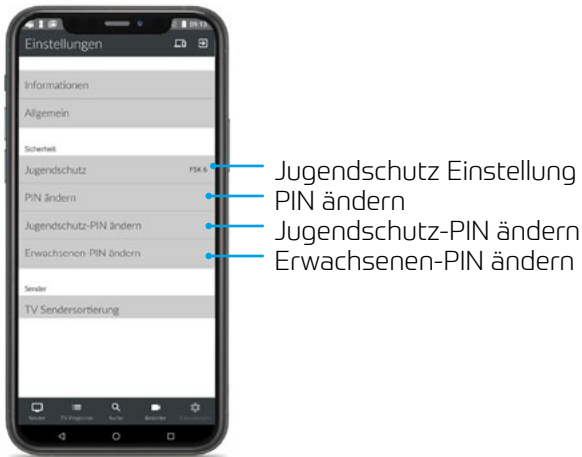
09:13

Einstellungen

Informationen

Allgemein

Sicherheit

Jugendschutz FSK 6

PIN ändern

Jugendschutz-PIN ändern

Erwachsenen-PIN ändern

Sender

TV Sendersortierung

Sender TV-Programm Suche Berichte Einstellungen

Jugendschutz Einstellung
PIN ändern
Jugendschutz-PIN ändern
Erwachsenen-PIN ändern